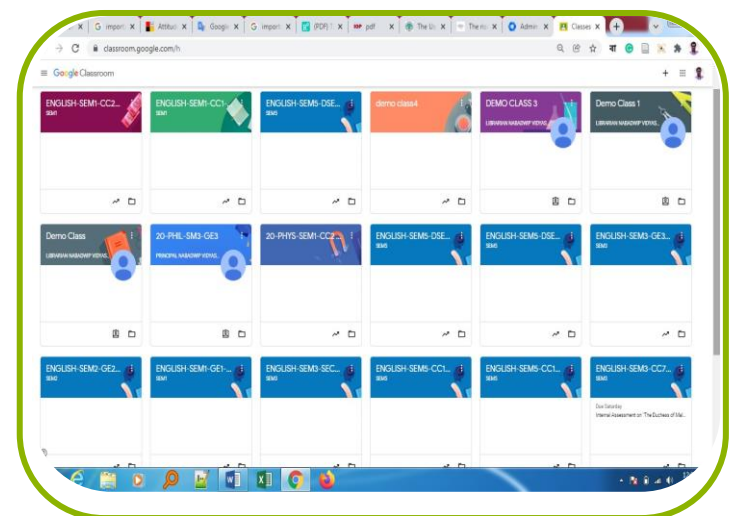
import | Attitu | Googl | import | (PDF) | pdf | The U | The n | Admin | Classes

classroom.google.com/h

Google Classroom

ENGLISH-SEM1-CC2...
SEM1

ENGLISH-SEM1-CC1...
SEM1

ENGLISH-SEM5-DSE...
SEM5

demo class4

DEMO CLASS 3
LIBRARIAN NABADWIP VIDYAS...

Demo Class 1
LIBRARIAN NABADWIP VIDYAS...

Demo Class
LIBRARIAN NABADWIP VIDYAS...

20-PHIL-SM3-GE3
PRINCIPAL NABADWIP VIDYAS...

20-PHYS-SEM1-CC2...

ENGLISH-SEM5-DSE...
SEM5

ENGLISH-SEM5-DSE...
SEM5

ENGLISH-SEM3-GE3...
SEM3

ENGLISH-SEM2-GE2...
SEM2

ENGLISH-SEM1-GE1-...
SEM1

ENGLISH-SEM3-SEC...
SEM3

ENGLISH-SEM5-CC1...
SEM5

ENGLISH-SEM5-CC1...
SEM5

ENGLISH-SEM3-CC7...
SEM3

Due Saturday
Internal Assessment on 'The Duchess of Mal...